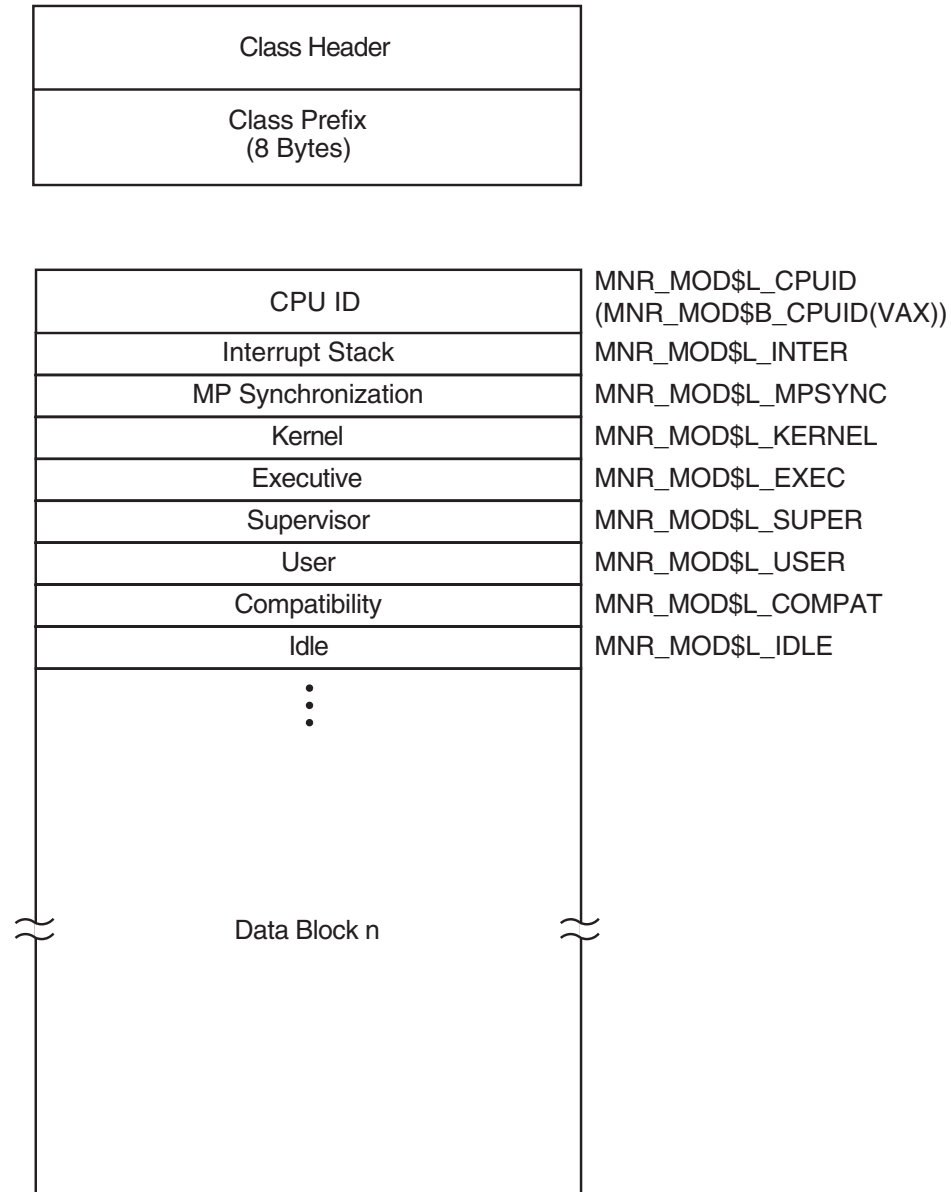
Class Header

Class Prefix
(8 Bytes)

CPU ID
MNR_MOD$L_CPUID
(MNR_MOD$B_CPUID(VAX))

Interrupt Stack
MNR_MOD$L_INTER

MP Synchronization
MNR_MOD$L_MPSYNC

Kernel
MNR_MOD$L_KERNEL

Executive
MNR_MOD$L_EXEC

Supervisor
MNR_MOD$L_SUPER

User
MNR_MOD$L_USER

Compatibility
MNR_MOD$L_COMPAT

Idle
MNR_MOD$L_IDLE

Data Block n